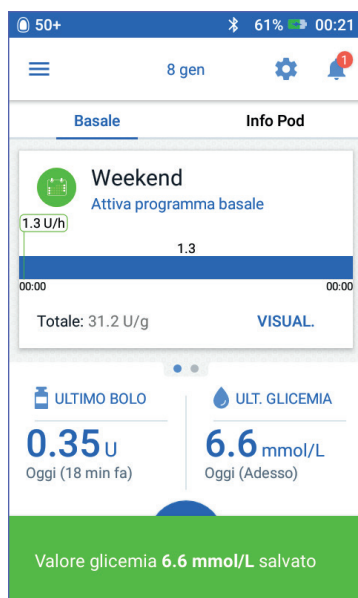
50+
61% 00:21
8 gen
1
Basale
Info Pod
Weekend
Attiva programma basale
1.3 U/h
1.3
00:00
00:00
Totale: 31.2 U/g
VISUAL.
ULTIMO BOLO
0.35 U
Oggi (18 min fa)
ULT. GLICEMIA
6.6 mmol/L
Oggi (Adesso)
Valore glicemia 6.6 mmol/L salvato